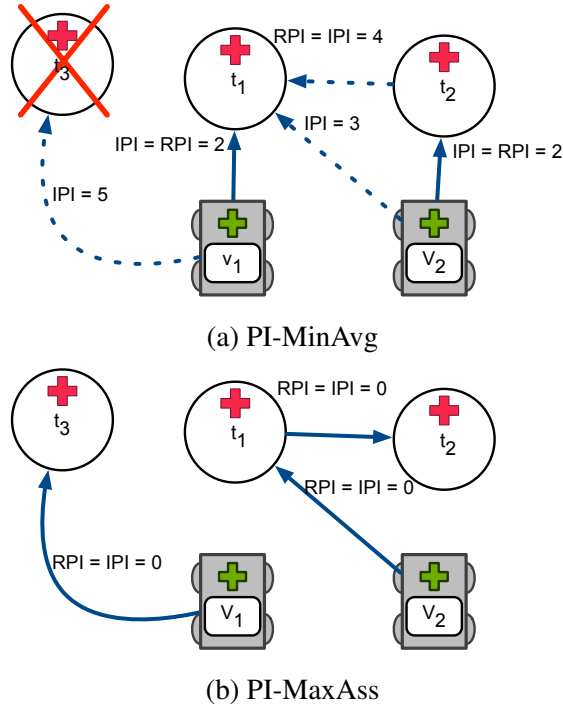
$t_3$

RPI = IPI = 4

$t_1$

$t_2$

IPI = 3

IPI = RPI = 2

IPI = RPI = 2

IPI = 5

$v_1$

$V_2$

(a) PI-MinAvg

RPI = IPI = 0

$t_3$

$t_1$

$t_2$

RPI = IPI = 0

RPI = IPI = 0

$V_1$

$V_2$

(b) PI-MaxAss